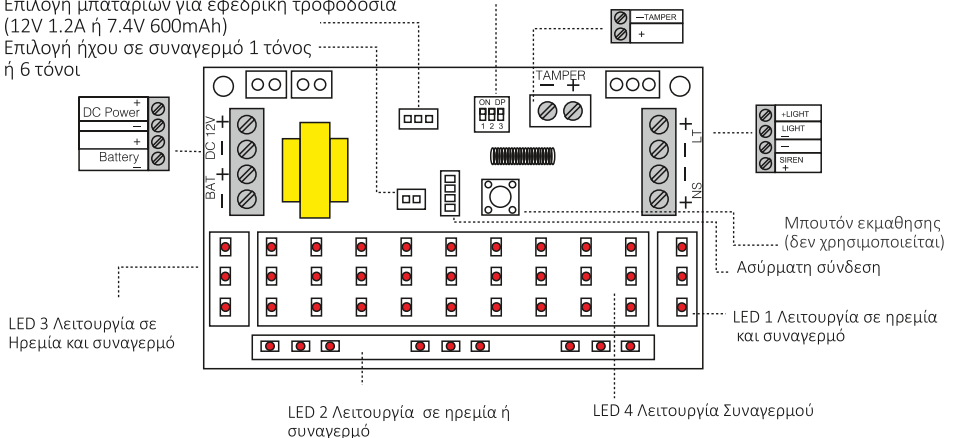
Επιλογή μπαταριών για εφεδρική τροφοδοσία
(12V 1.2A ή 7.4V 600mAh)
Επιλογή ήχου σε συναγερμό 1 τόνος
ή 6 τόνοι

—TAMPER
+

DC Power +
—
+
Battery —

DC 12V + —
BAT + —

ON DP
1 2 3

TAMPER
— +

LT + —
SN — +

+LIGHT
LIGHT —
—
SIREN +

Μπουτόν εκμάθησης
(δεν χρησιμοποιείται)

Ασύρματη σύνδεση

LED 3 Λειτουργία σε Ηρεμία και συναγερμό

LED 1 Λειτουργία σε ηρεμία και συναγερμό

LED 2 Λειτουργία σε ηρεμία ή συναγερμό

LED 4 Λειτουργία Συναγερμού